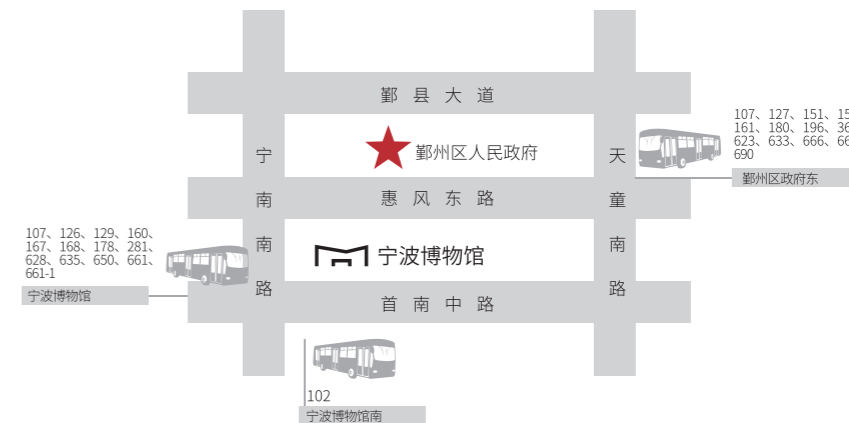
鄞县大道

宁南南路

鄞州区人民政府

天童南路

惠风东路

宁波博物馆

首南中路

107、127、151、15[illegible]
161、180、196、36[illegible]
623、633、666、66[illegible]
690

鄞州区政府东

107、126、129、160、
167、168、178、281、
628、635、650、661、
661-1

宁波博物馆

102

宁波博物馆南